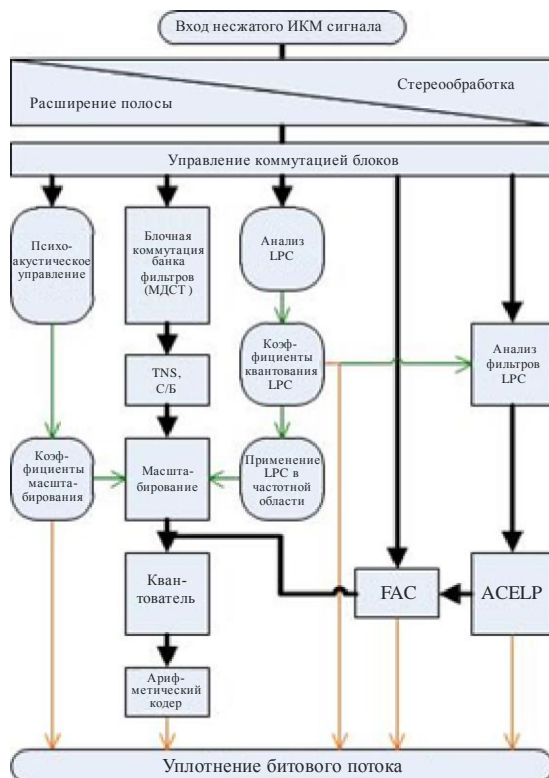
Вход несжатого ИКМ сигнала

Стереообработка

Расширение полосы

Управление коммутацией блоков

Психоакустическое управление

Блочная коммутация банка фильтров (МДСТ )

Анализ LPC

Коэффициенты квантования LPC

Анализ фильтров LPC

TNS, С/Б

Коэффициенты масштабирования

Масштабирование

Применение LPC в частотной области

Квантователь

FAC

ACELP

Арифметический кодер

Уплотнение битового потока